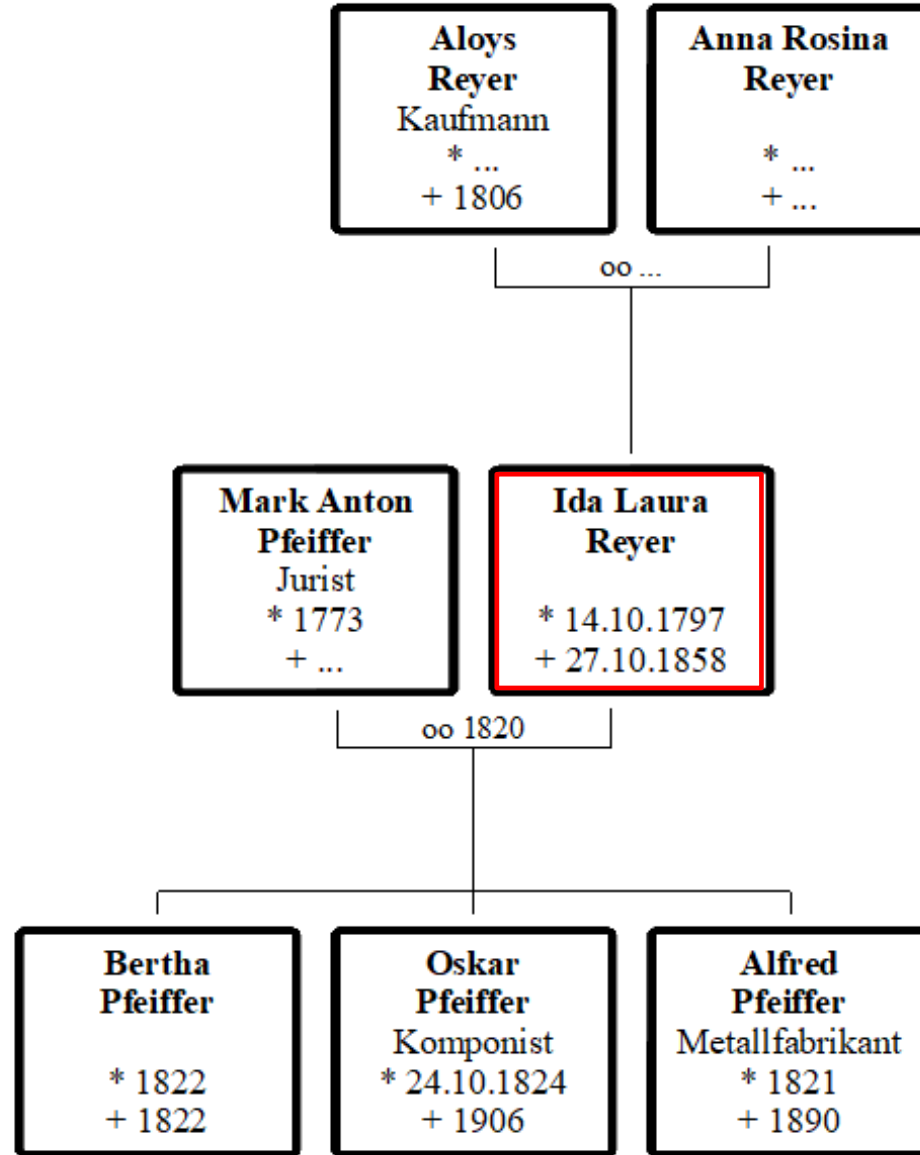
**Aloys Reyer**
Kaufmann
* ...
+ 1806

**Anna Rosina Reyer**
* ...
+ ...

oo ...

**Mark Anton Pfeiffer**
Jurist
* 1773
+ ...

**Ida Laura Reyer**
* 14.10.1797
+ 27.10.1858

oo 1820

**Bertha Pfeiffer**
* 1822
+ 1822

**Oskar Pfeiffer**
Komponist
* 24.10.1824
+ 1906

**Alfred Pfeiffer**
Metallfabrikant
* 1821
+ 1890